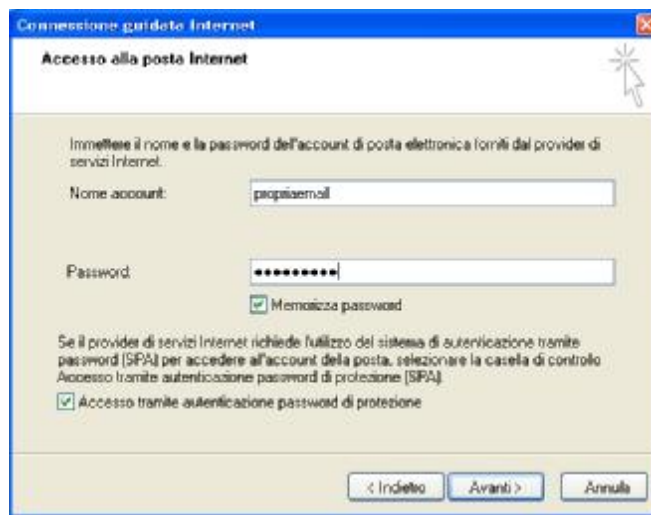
Connessione guidata Internet

Accesso alla posta Internet

Immettere il nome e la password dell'account di posta elettronica forniti dal provider di servizi Internet.

Nome account: propriaemail

Password: ••••••••••

Memorizza password

Se il provider di servizi Internet richiede l'utilizzo del sistema di autenticazione tramite password (SPA) per accedere all'account della posta, selezionare la casella di controllo Accesso tramite autenticazione password di protezione (SPA).

Accesso tramite autenticazione password di protezione

< Indietro | Avanti > | Annulla